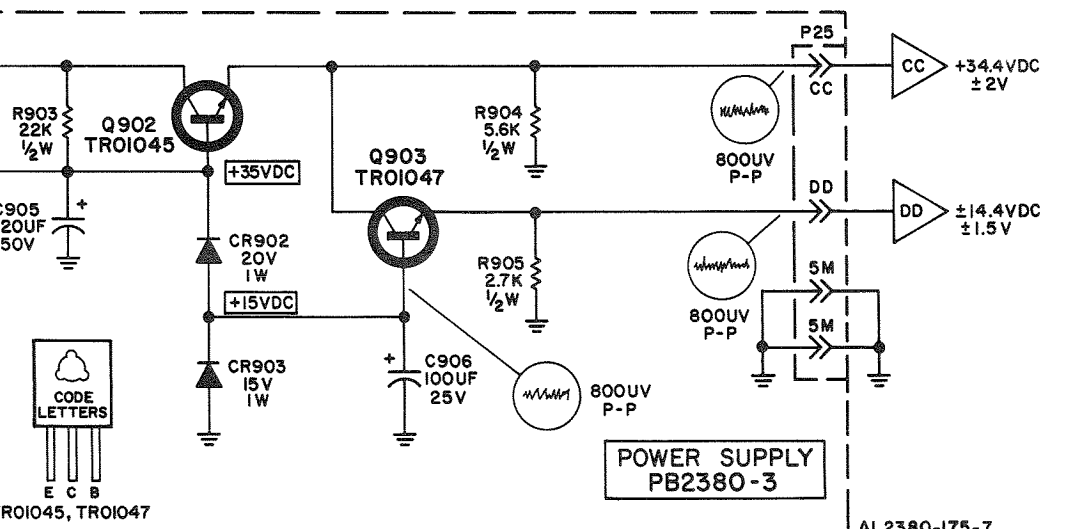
R903
22K
½W

Q902
TR01045

+35VDC

C905
20UF
50V

CR902
20V
1W

+15VDC

CR903
15V
1W

CODE
LETTERS

E C B
R01045, TR01047

Q903
TR01047

C906
100UF
25V

800UV
P-P

R904
5.6K
½W

R905
2.7K
½W

800UV
P-P

800UV
P-P

P25
CC
DD
5M
5M

CC
+34.4VDC
± 2V

DD
±14.4VDC
±1.5V

POWER SUPPLY
PB2380-3

AL2380-175-7